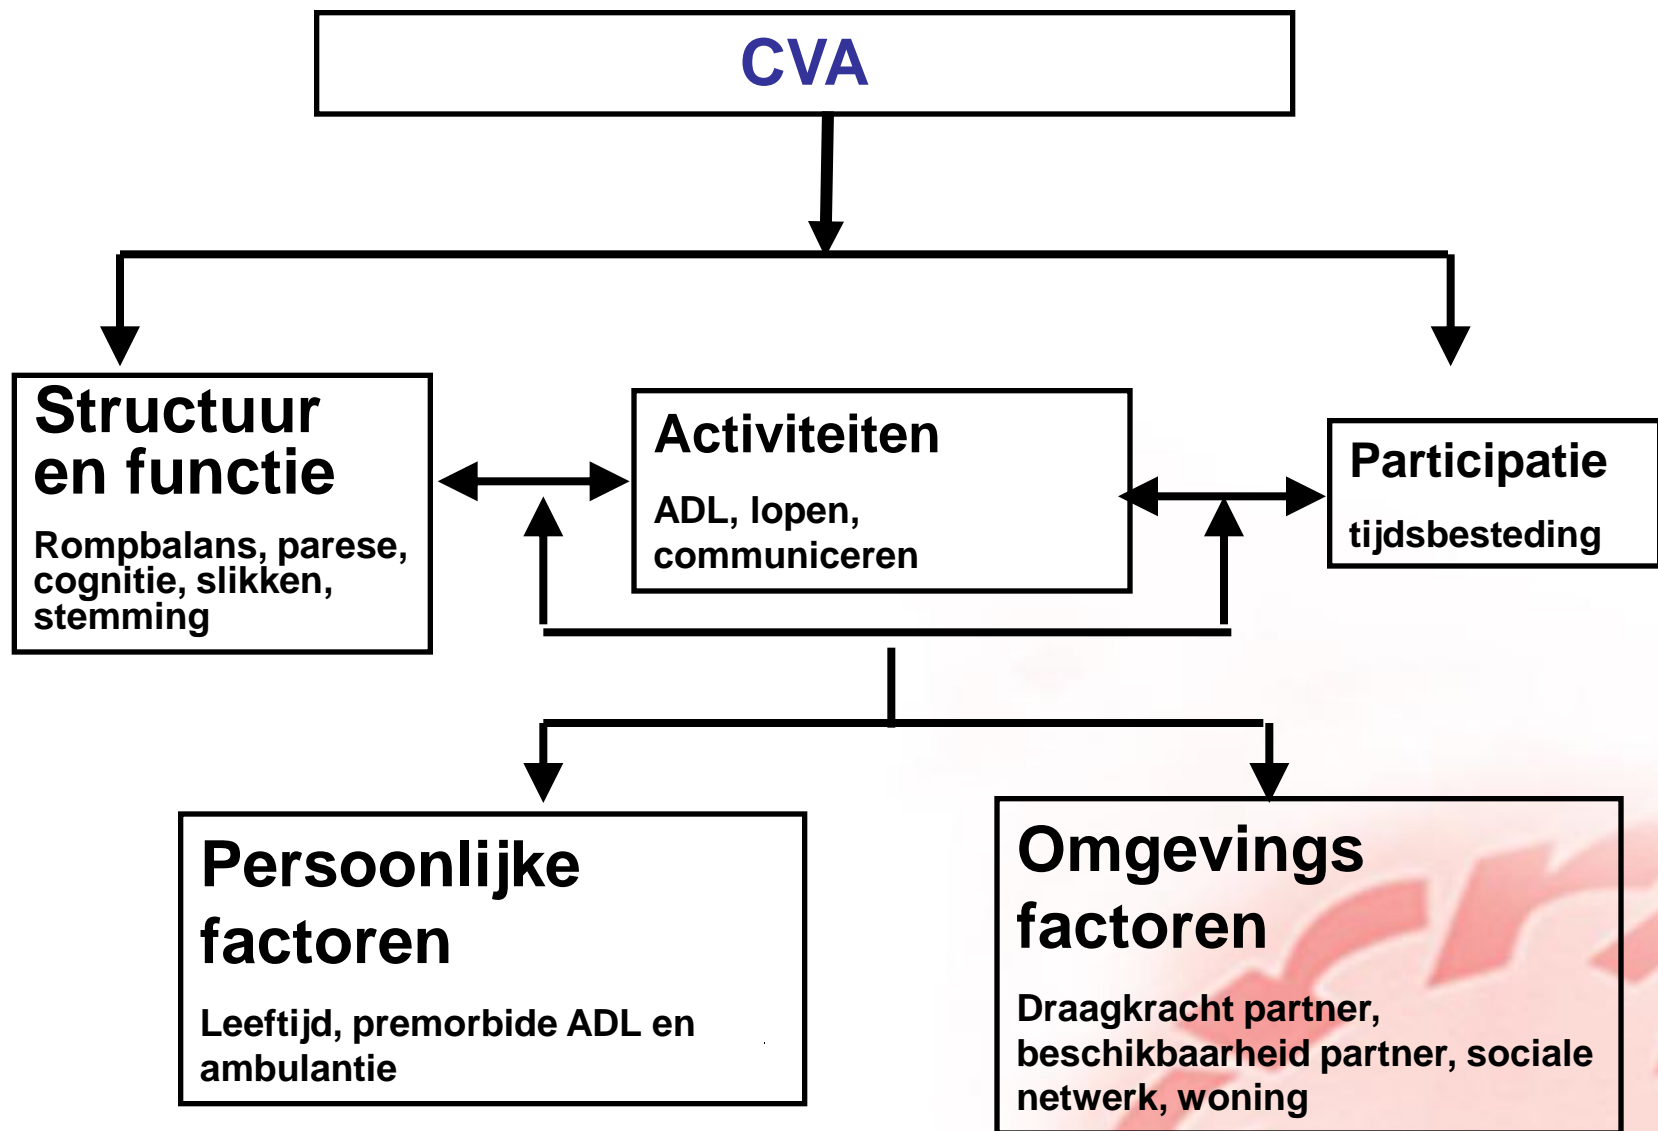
CVA

Structuur en functie

Rompbalans, parese, cognitie, slikken, stemming

Activiteiten

ADL, lopen, communiceren

Participatie

tijdsbesteding

Persoonlijke factoren

Leeftijd, premorbide ADL en ambulantie

Omgevings factoren

Draagkracht partner, beschikbaarheid partner, sociale netwerk, woning